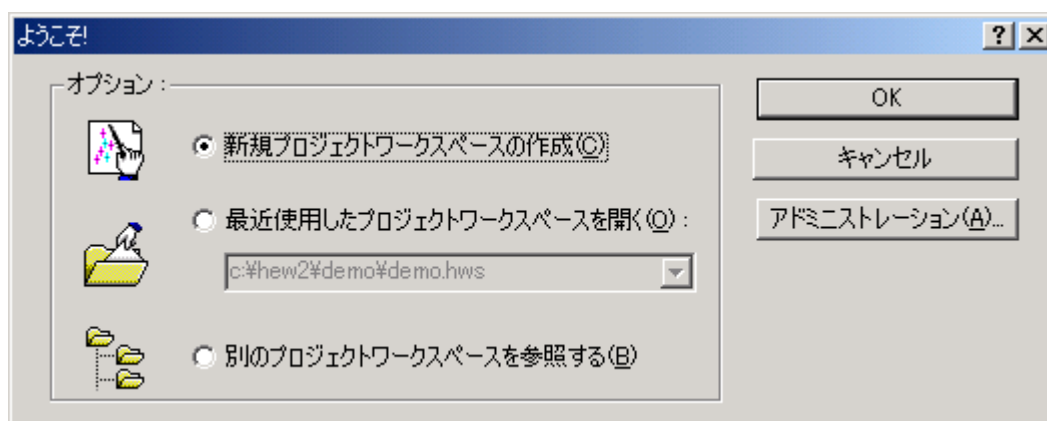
ようこそ!

? X

オプション：

新規プロジェクトワークスペースの作成(C)

最近使用したプロジェクトワークスペースを開く(O)：

c:¥hew2¥demo¥demo.hws

別のプロジェクトワークスペースを参照する(B)

OK

キャンセル

アドミニストレーション(A)...